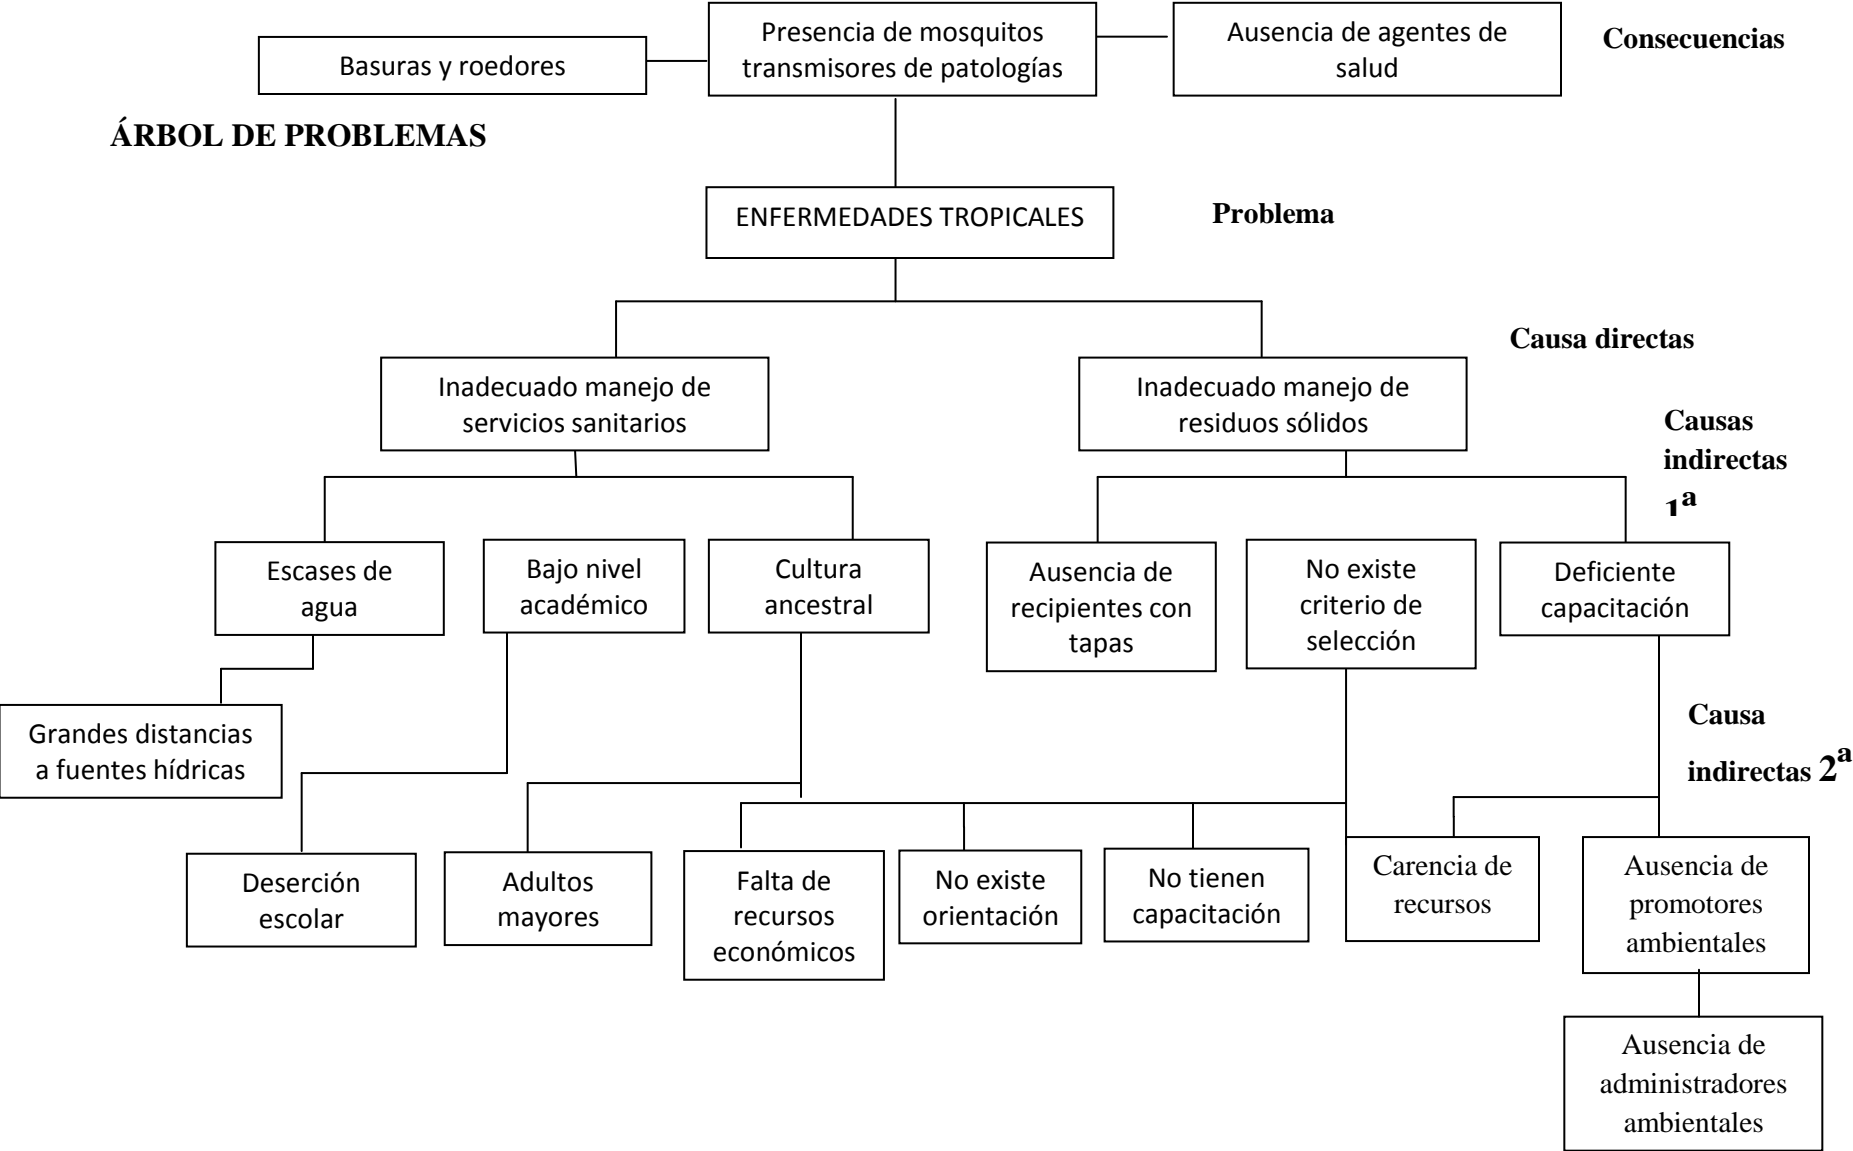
Basuras y roedores

Presencia de mosquitos transmisores de patologías

Ausencia de agentes de salud

Consecuencias

ÁRBOL DE PROBLEMAS

ENFERMEDADES TROPICALES

Problema

Causa directas

Inadecuado manejo de servicios sanitarios

Inadecuado manejo de residuos sólidos

Causas indirectas 1ª

Escases de agua

Bajo nivel académico

Cultura ancestral

Ausencia de recipientes con tapas

No existe criterio de selección

Deficiente capacitación

Grandes distancias a fuentes hídricas

Causa indirectas 2ª

Deserción escolar

Adultos mayores

Falta de recursos económicos

No existe orientación

No tienen capacitación

Carencia de recursos

Ausencia de promotores ambientales

Ausencia de administradores ambientales